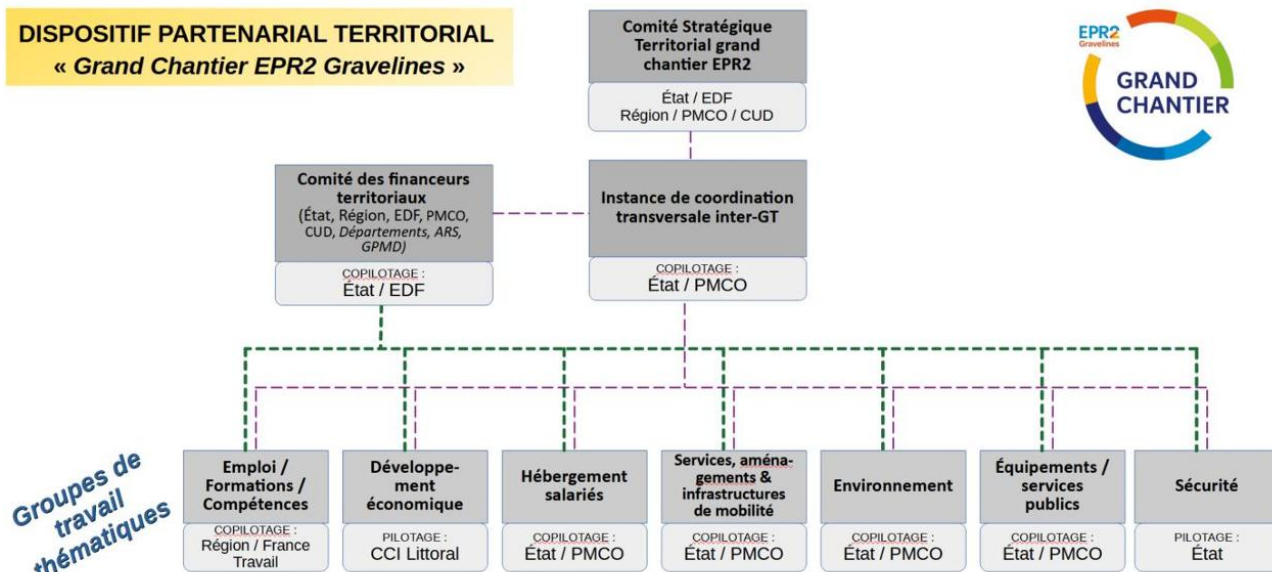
DISPOSITIF PARTENARIAL TERRITORIAL
« Grand Chantier EPR2 Gravelines »

Comité Stratégique Territorial grand chantier EPR2
État / EDF
Région / PMCO / CUD

EPR2 Gravelines
GRAND CHANTIER

Comité des financeurs territoriaux
(État, Région, EDF, PMCO, CUD, Départements, ARS, GPMD)
COPILOTAGE :
État / EDF

Instance de coordination transversale inter-GT
COPILOTAGE :
État / PMCO

Groupes de travail thématiques

Emploi / Formations / Compétences
COPILOTAGE :
Région / France Travail

Développement économique
PILOTAGE :
CCI Littoral

Hébergement salariés
COPILOTAGE :
État / PMCO

Services, aménagements & infrastructures de mobilité
COPILOTAGE :
État / PMCO

Environnement
COPILOTAGE :
État / PMCO

Équipements / services publics
COPILOTAGE :
État / PMCO

Sécurité
PILOTAGE :
État